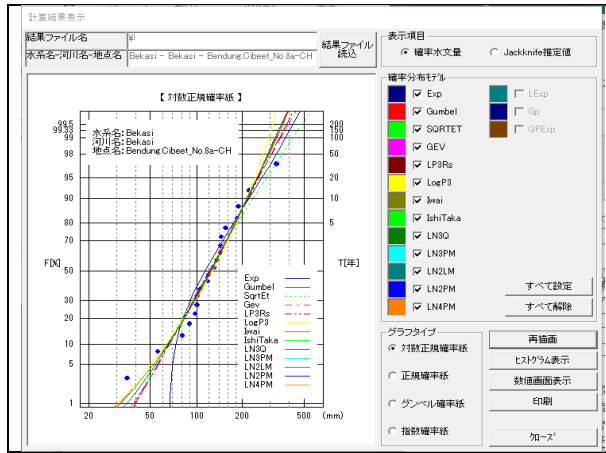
計算結果表示

結果ファイル名 | ¥I
水系名-河川名-地点名 | Bekasi - Bekasi - Bendung.Cibeet_No.8a-CH

結果ファイル読込

表示項目
● 確率水文量 ○ Jackknife推定値

確率分布モデル
☑ Exp
☑ Gumbel
☑ SQRTET
☑ GEV
☑ LP3Rs
☑ LogP3
☑ Iwai
☑ IshiTaka
☑ LN3Q
☑ LN3PM
☑ LN2LM
☑ LN2PM
☑ LN4PM
☐ LExp
☐ Gp
☐ GPExp

すべて設定
すべて解除

【 対数正規確率紙 】

水系名:Bekasi
河川名:Bekasi
地点名:Bendung.Cibeet_No.8a-CH

F[%]
99.5
99.33
99
98
95
90
80
70
50
30
20
10
5
2
1

T[年]
200
150
100
50
20
10
5
2

Exp
Gumbel
SqrtEt
Gev
LP3Rs
LogP3
Iwai
IshiTaka
LN3Q
LN3PM
LN2LM
LN2PM
LN4PM

20 50 100 200 500 (mm)

グラフタイプ
● 対数正規確率紙
○ 正規確率紙
○ グンベル確率紙
○ 指数確率紙

再描画
ヒストグラム表示
数値画面表示
印刷
クローズ